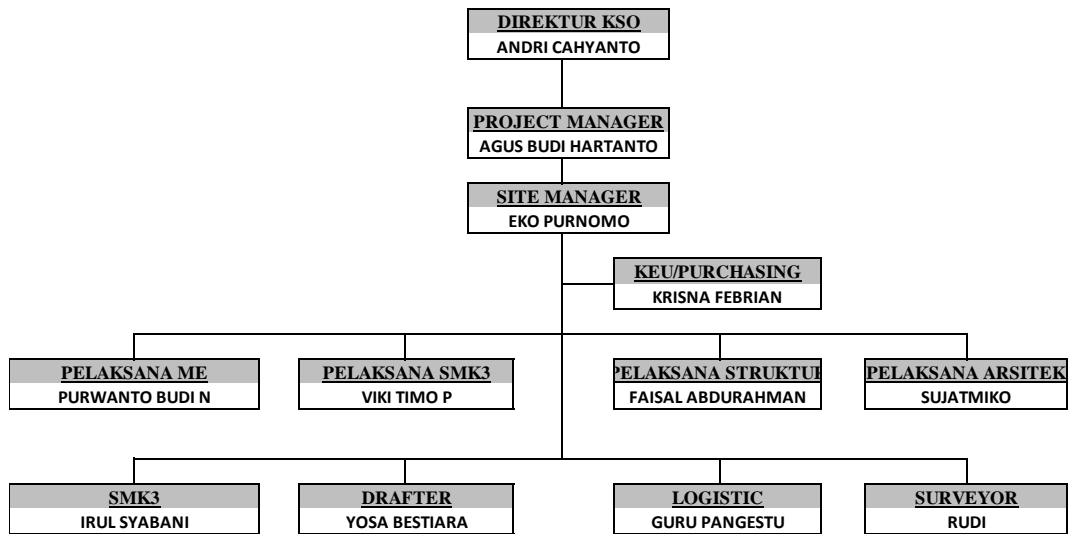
DIREKTUR KSO
ANDRI CAHYANTO

PROJECT MANAGER
AGUS BUDI HARTANTO

SITE MANAGER
EKO PURNOMO

KEU/PURCHASING
KRISNA FEBRIAN

PELAKSANA ME
PURWANTO BUDI N

PELAKSANA SMK3
VIKI TIMO P

PELAKSANA STRUKTUR
FAISAL ABDURAHMAN

PELAKSANA ARSITEK
SUJATMIKO

SMK3
IRUL SYABANI

DRAFTER
YOSA BESTIARA

LOGISTIC
GURU PANGESTU

SURVEYOR
RUDI